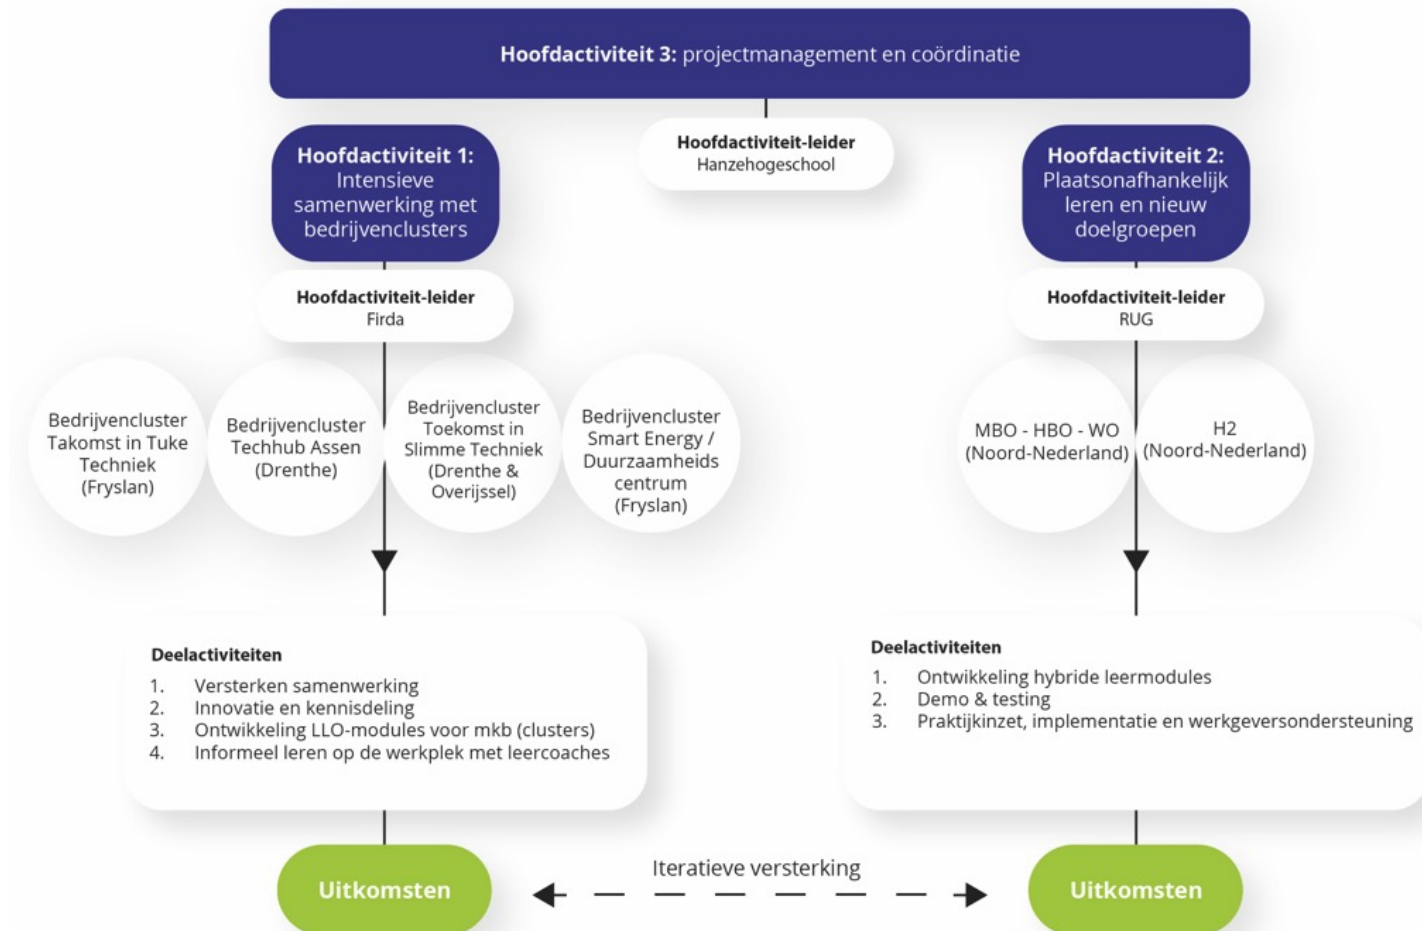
**Hoofdactiviteit 3:** projectmanagement en coördinatie

**Hoofdactiviteit-leider**
Hanzehogeschool

**Hoofdactiviteit 1:** Intensieve samenwerking met bedrijvenclusters

**Hoofdactiviteit-leider**
Firda

Bedrijvencluster Takomst in Tuke Techniek (Fryslan)

Bedrijvencluster Techhub Assen (Drenthe)

Bedrijvencluster Toekomst in Slimme Techniek (Drenthe & Overijssel)

Bedrijvencluster Smart Energy / Duurzaamheids centrum (Fryslan)

**Deelactiviteiten**
1. Versterken samenwerking
2. Innovatie en kennisdeling
3. Ontwikkeling LLO-modules voor mkb (clusters)
4. Informeel leren op de werkplek met leercoaches

**Uitkomsten**

**Hoofdactiviteit 2:** Plaatsonafhankelijk leren en nieuw doelgroepen

**Hoofdactiviteit-leider**
RUG

MBO - HBO - WO (Noord-Nederland)

H2 (Noord-Nederland)

**Deelactiviteiten**
1. Ontwikkeling hybride leermodules
2. Demo & testing
3. Praktijkinzet, implementatie en werkgeversondersteuning

Iteratieve versterking

**Uitkomsten**